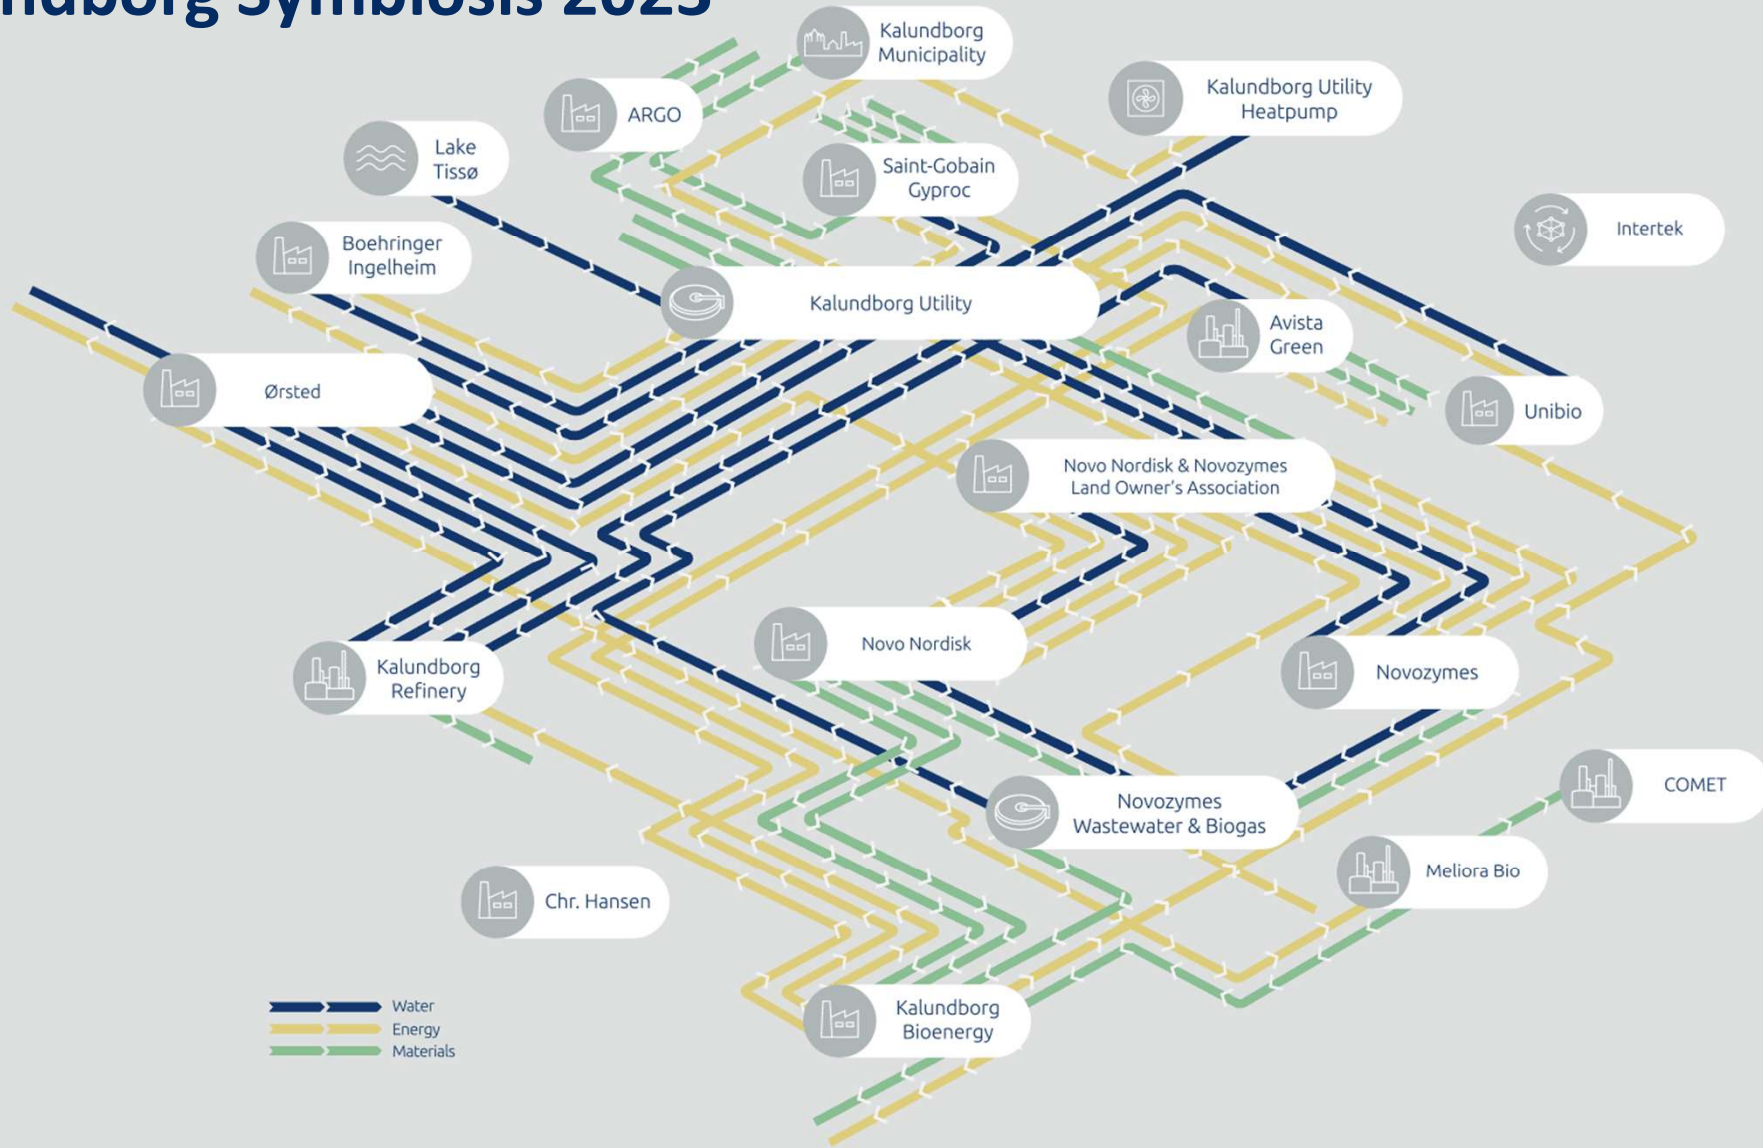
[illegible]ndborg Symbiosis 2025

Kalundborg Municipality

ARGO

Kalundborg Utility Heatpump

Lake Tissø

Saint-Gobain Gyproc

Intertek

Boehringer Ingelheim

Kalundborg Utility

Avista Green

Ørsted

Unibio

Novo Nordisk & Novozymes Land Owner's Association

Novo Nordisk

Novozymes

Kalundborg Refinery

COMET

Novozymes Wastewater & Biogas

Meliora Bio

Chr. Hansen

Water
Energy
Materials

Kalundborg Bioenergy